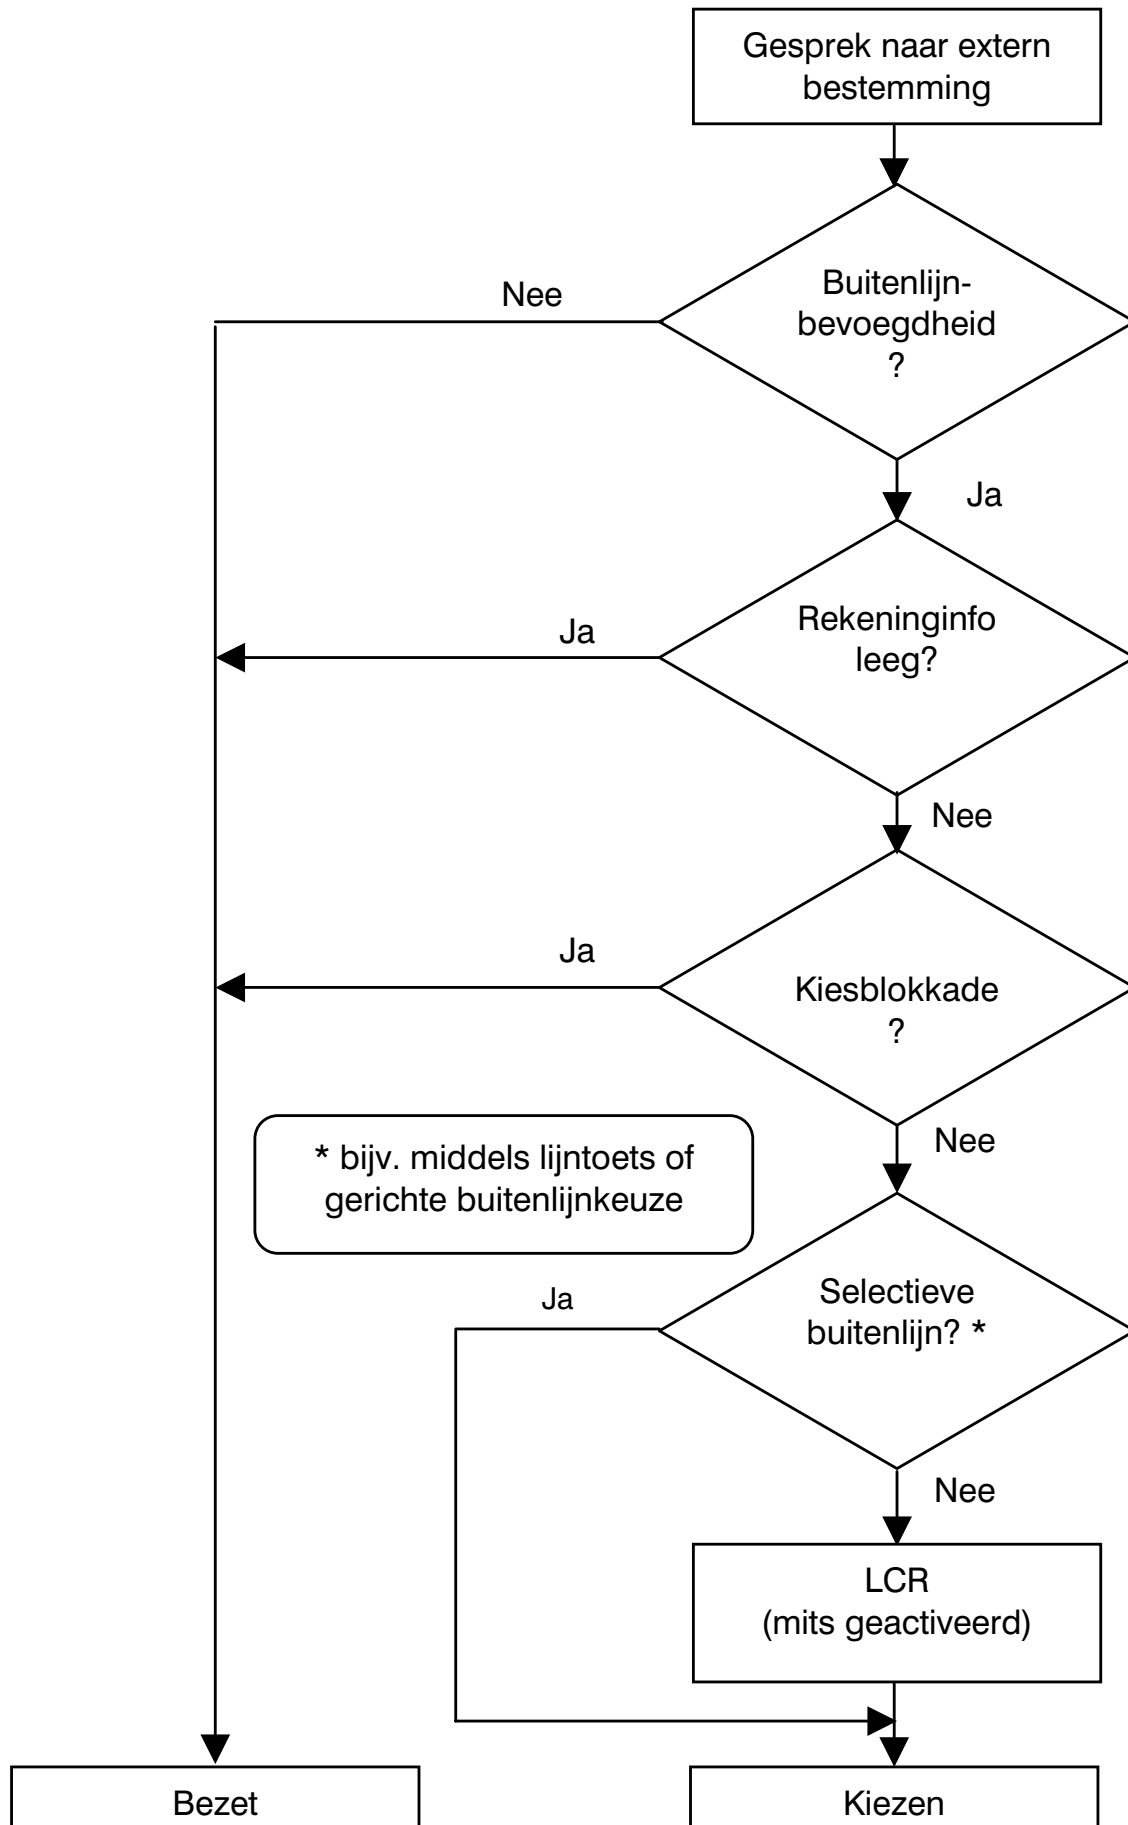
Gesprek naar extern bestemming

Nee

Buitenlijnbevoegdheid
?

Ja

Ja

Rekeninginfo leeg?

Nee

Ja

Kiesblokkade
?

Nee

* bijv. middels lijntoets of gerichte buitenlijnkeuze

Ja

Selectieve buitenlijn? *

Nee

LCR
(mits geactiveerd)

Bezet

Kiezen